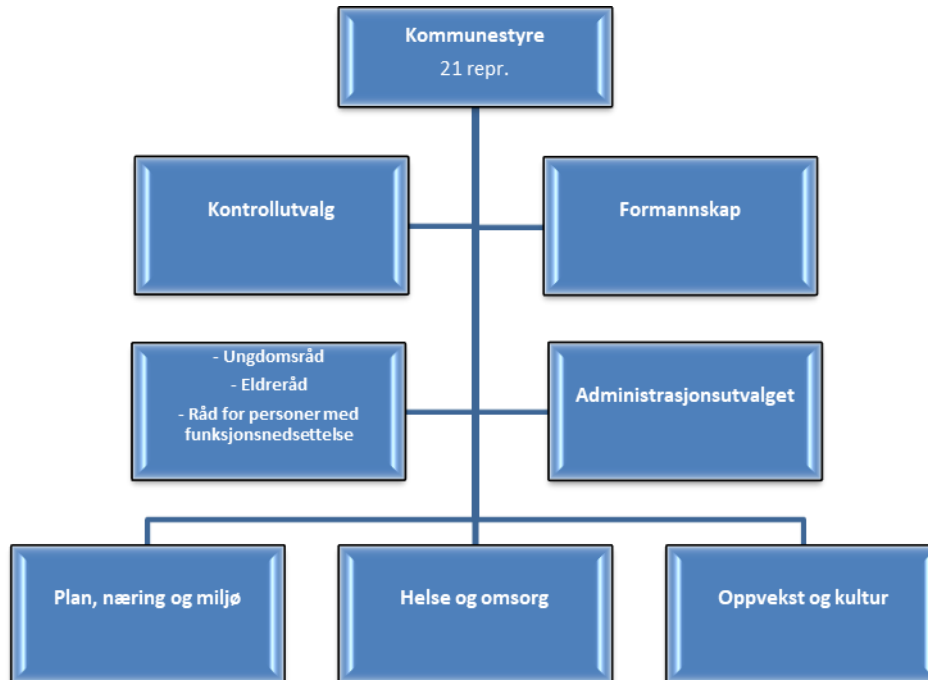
Kommunestyre
21 repr.

Kontrollutvalg

Formannskap

- Ungdomsråd
- Eldreråd
- Råd for personer med funksjonsnedsettelse

Administrasjonsutvalget

Plan, næring og miljø

Helse og omsorg

Oppvekst og kultur